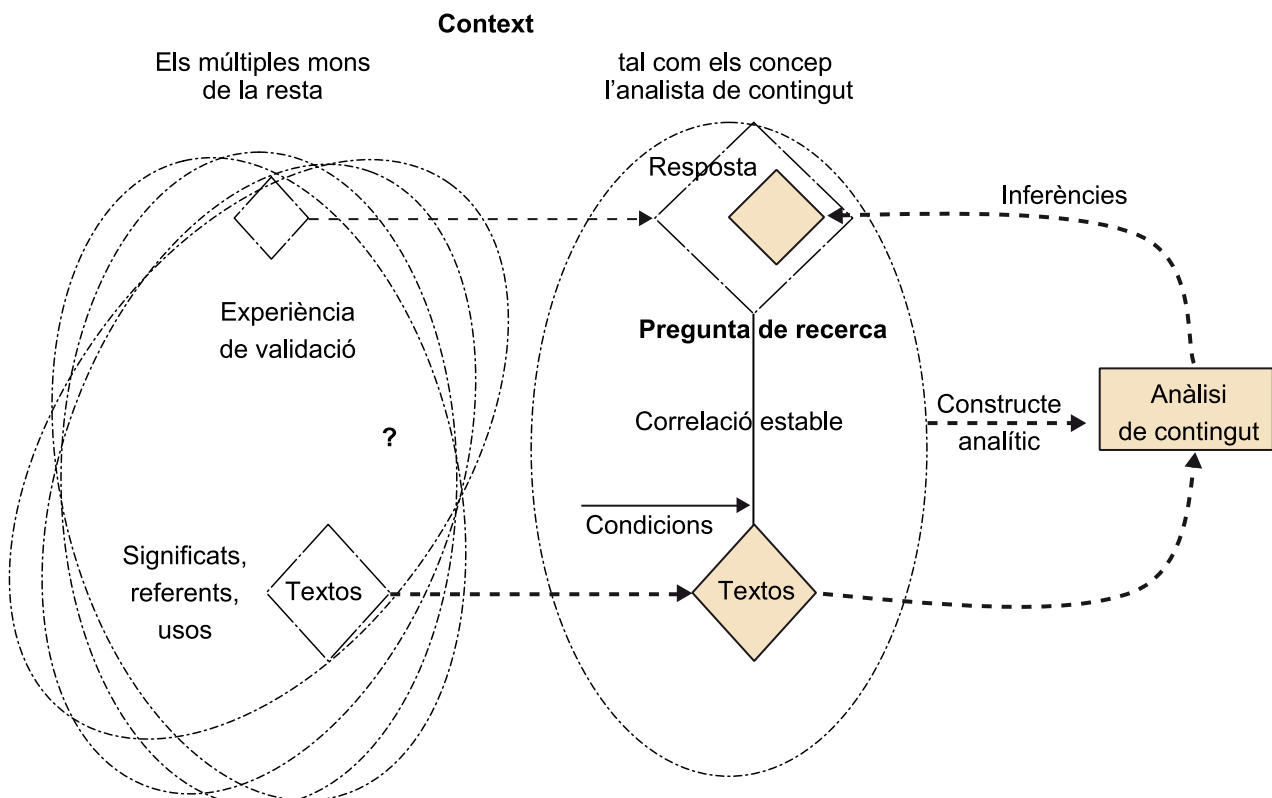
Context

Els múltiples mons de la resta

tal com els concep l'analista de contingut

Resposta

Inferències

Experiència de validació

Pregunta de recerca

?

Correlació estable

Constructe analític

Anàlisi de contingut

Condicions

Significats, referents, usos

Textos

Textos